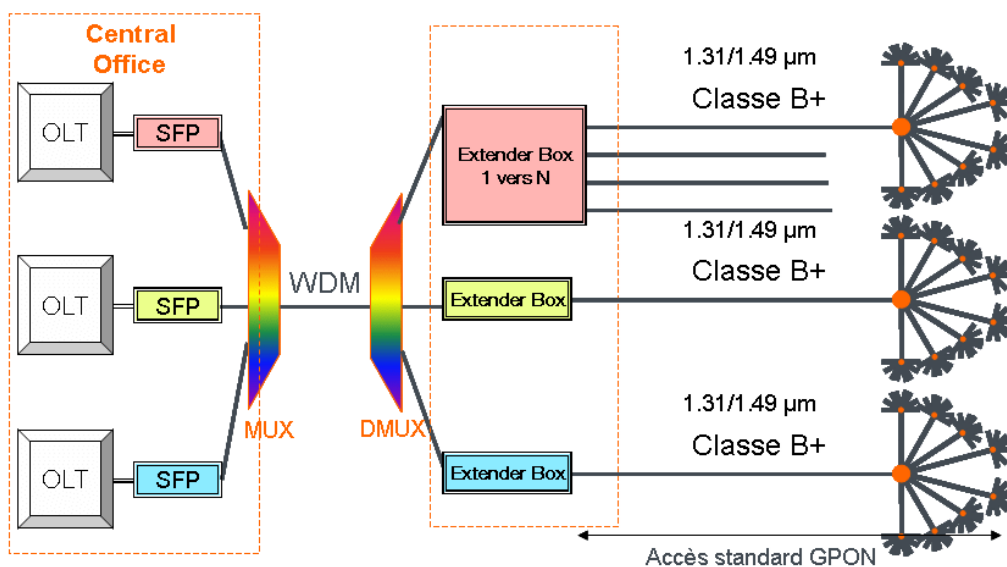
Central Office

OLT

SFP

OLT

SFP

OLT

SFP

MUX

WDM

DMUX

Extender Box 1 vers N

Extender Box

Extender Box

1.31/1.49 µm

Classe B+

1.31/1.49 µm

Classe B+

1.31/1.49 µm

Classe B+

Accès standard GPON